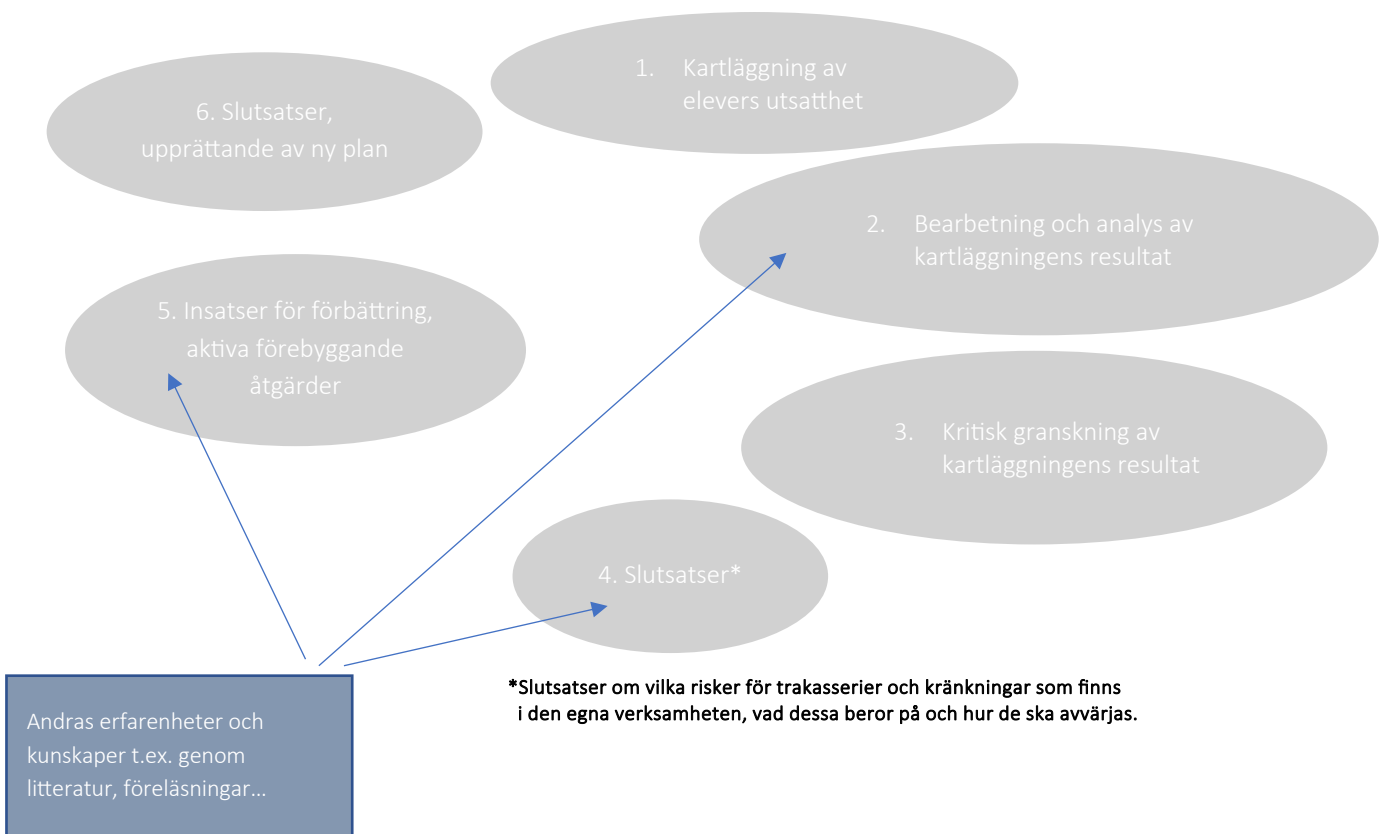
1. Kartläggning av elevers utsatthet

6. Slutsatser, upprättande av ny plan

2. Bearbetning och analys av kartläggningens resultat

5. Insatser för förbättring, aktiva förebyggande åtgärder

3. Kritisk granskning av kartläggningens resultat

4. Slutsatser*

*Slutsatser om vilka risker för trakasserier och kränkningar som finns i den egna verksamheten, vad dessa beror på och hur de ska avvärjas.

Andras erfarenheter och kunskaper t.ex. genom litteratur, föreläsningar…